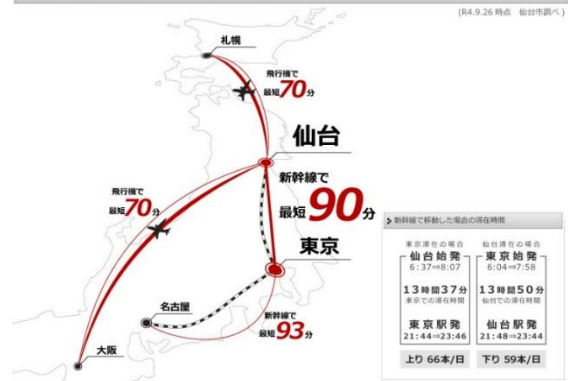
(R4.9.26 時点　仙台市調べ)

札幌

飛行機で
最短70分

仙台

新幹線で
最短90分

飛行機で
最短70分

東京

名古屋

新幹線で
最短93分

大阪

新幹線で移動した場合の滞在時間

東京滞在の場合
仙台始発
6:37⇒8:07
13時間37分
東京での滞在時間
東京駅発
21:44⇒23:46
上り 66本/日

仙台滞在の場合
東京始発
6:04⇒7:58
13時間50分
仙台での滞在時間
仙台駅発
21:48⇒23:44
下り 59本/日